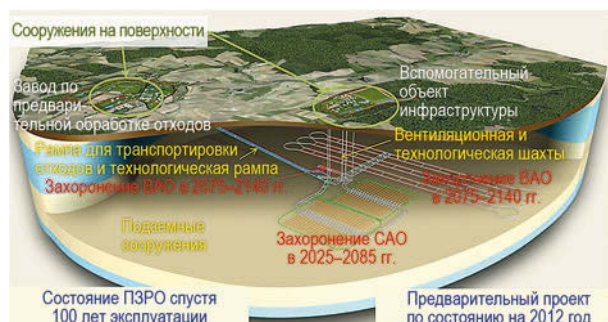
Сооружения на поверхности

Завод по предварительной обработке отходов

Вспомогательный объект инфраструктуры

Рампа для транспортировки отходов и технологическая рампа

Вентиляционная и технологическая шахты

Захоронение ВАО в 2075–2140 гг.

Захоронение ВАО в 2075–2140 гг.

Подземные сооружения

Захоронение САО в 2025–2085 гг.

Состояние ПЗРО спустя 100 лет эксплуатации

Предварительный проект по состоянию на 2012 год